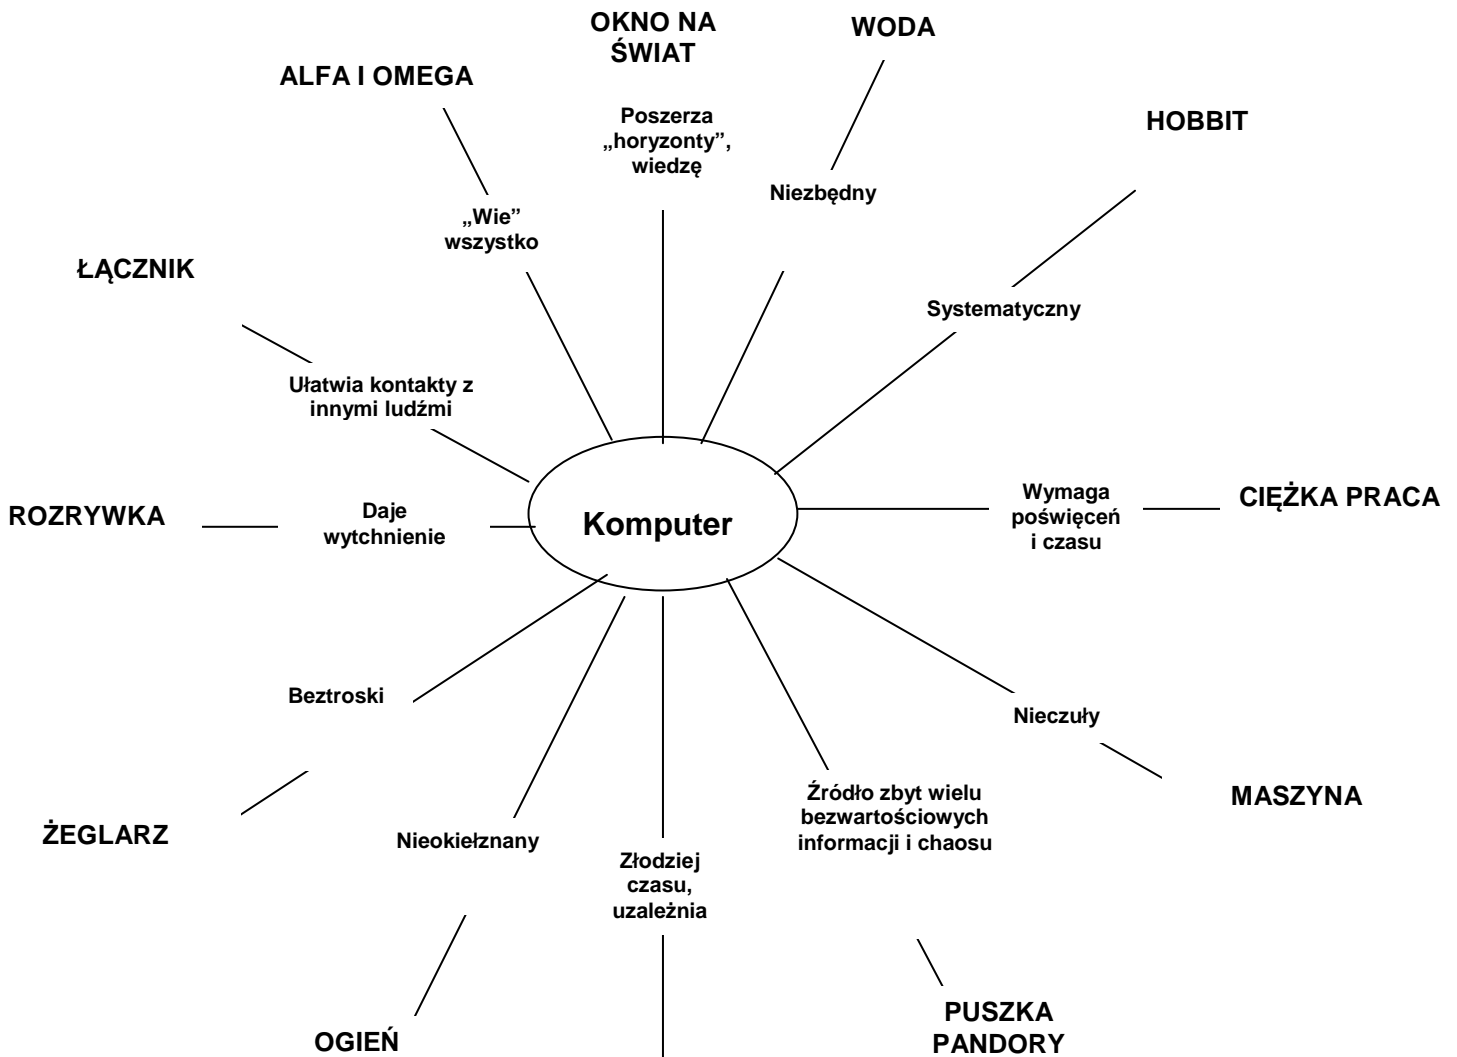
OKNO NA ŚWIAT

WODA

ALFA I OMEGA

Poszerza „horyzonty", wiedzę

HOBBIT

Niezbędny

„Wie" wszystko

ŁĄCZNIK

Systematyczny

Ułatwia kontakty z innymi ludźmi

ROZRYWKA

Daje wytchnienie

Komputer

Wymaga poświęceń i czasu

CIĘŻKA PRACA

Beztroski

Nieczuły

MASZYNA

Źródło zbyt wielu bezwartościowych informacji i chaosu

ŻEGLARZ

Nieokiełznany

Złodziej czasu, uzależnia

PUSZKA PANDORY

OGIEŃ